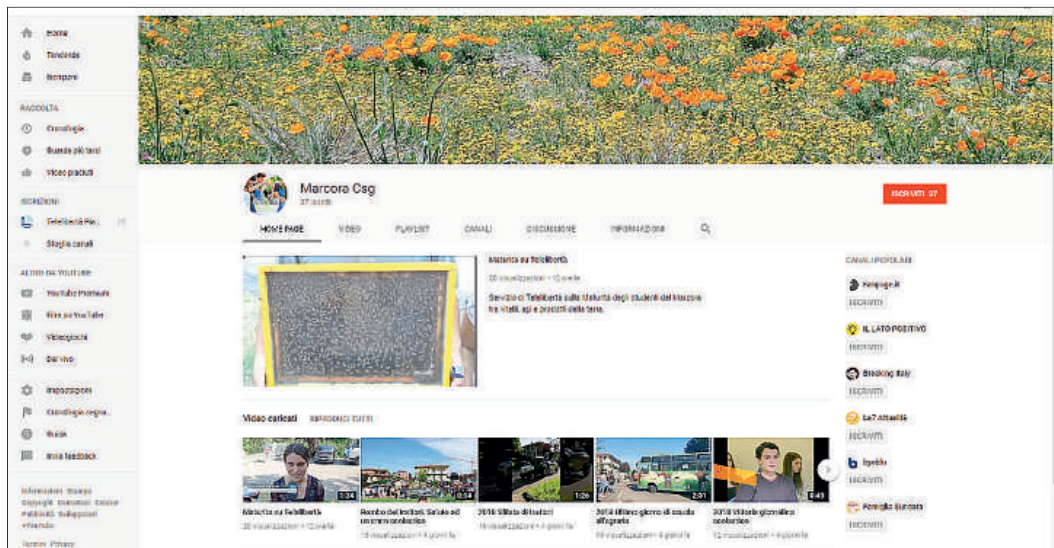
Home
Tendenze
Iscrizioni

RACCOLTA
Cronologia
Guarda più tardi
Video piaciuti

ISCRIZIONI
Teleliberta Pie...
Sfoglia canali

ALTRO DA YOUTUBE
YouTube Premium
Film su YouTube
Videogiochi
Dal vivo

Impostazioni
Cronologia segnalazioni
Guida
Invia feedback

Informazioni Stampa Copyright Contattaci Creator Pubblicità Sviluppatori #YouTube

Termini Privacy

Marcora Csg
37 iscritti

ISCRIVITI 37

HOME PAGE VIDEO PLAYLIST CANALI DISCUSSIONE INFORMAZIONI

Maturità su Teleliberta
20 visualizzazioni • 10 ore fa
Servizio di Teleliberta sulla Maturità degli studenti del Marcora fra vitelli, api e prodotti della terra.

Video caricati RIPRODUCI TUTTI

Maturità su Teleliberta
20 visualizzazioni • 10 ore fa
1:34

Rombo dei trattori. Saluto ad un anno scolastico
18 visualizzazioni • 4 giorni fa
0:54

2018 Sfilata di trattori
16 visualizzazioni • 4 giorni fa
1:26

2018 Ultimo giorno di scuola all'agraria
69 visualizzazioni • 4 giorni fa
2:01

2018 Vittoria giornalino scolastico
12 visualizzazioni • 4 giorni fa
0:43

CANALI POPOLARI
Fanpage.it
ISCRIVITI
IL LATO POSITIVO
ISCRIVITI
Breaking Italy
ISCRIVITI
La7 Attualità
ISCRIVITI
Byoblu
ISCRIVITI
Famiglia Eurosia
ISCRIVITI